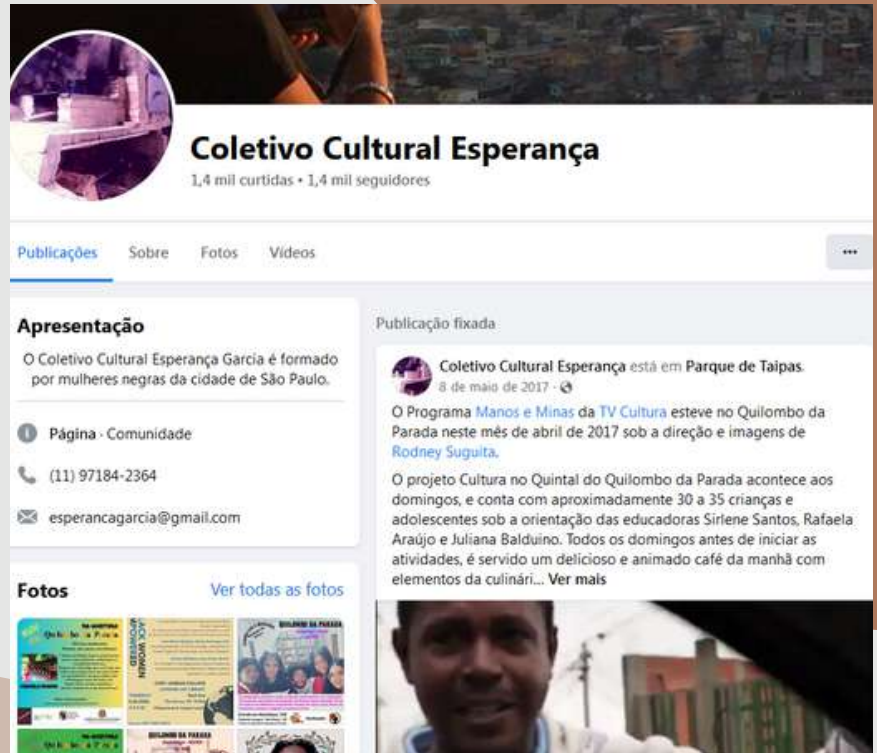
Coletivo Cultural Esperança
1,4 mil curtidas • 1,4 mil seguidores

Publicações Sobre Fotos Vídeos ···

Apresentação

O Coletivo Cultural Esperança Garcia é formado por mulheres negras da cidade de São Paulo.

Página · Comunidade

(11) 97184-2364

esperancagarcia@gmail.com

Fotos Ver todas as fotos

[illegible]

Publicação fixada

Coletivo Cultural Esperança está em Parque de Taipas.
8 de maio de 2017 ·

O Programa Manos e Minas da TV Cultura esteve no Quilombo da Parada neste mês de abril de 2017 sob a direção e imagens de Rodney Suguita.

O projeto Cultura no Quintal do Quilombo da Parada acontece aos domingos, e conta com aproximadamente 30 a 35 crianças e adolescentes sob a orientação das educadoras Sirlene Santos, Rafaela Araújo e Juliana Balduino. Todos os domingos antes de iniciar as atividades, é servido um delicioso e animado café da manhã com elementos da culinári... Ver mais